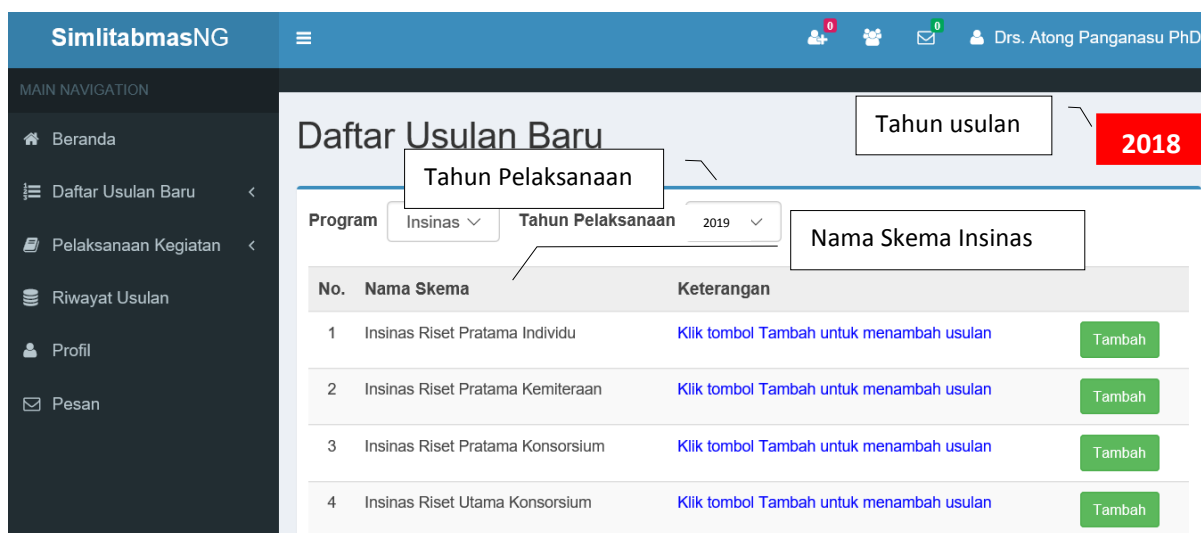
SimlitabmasNG

0 0 Drs. Atong Panganasu PhD

MAIN NAVIGATION

Beranda

Daftar Usulan Baru

Pelaksanaan Kegiatan

Riwayat Usulan

Profil

Pesan

Daftar Usulan Baru

Tahun usulan

2018

Tahun Pelaksanaan

Program Insinas Tahun Pelaksanaan 2019

Nama Skema Insinas

| No. | Nama Skema | Keterangan | |
|---|---|---|---|
| 1 | Insinas Riset Pratama Individu | Klik tombol Tambah untuk menambah usulan | Tambah |
| 2 | Insinas Riset Pratama Kemiteraan | Klik tombol Tambah untuk menambah usulan | Tambah |
| 3 | Insinas Riset Pratama Konsorsium | Klik tombol Tambah untuk menambah usulan | Tambah |
| 4 | Insinas Riset Utama Konsorsium | Klik tombol Tambah untuk menambah usulan | Tambah |